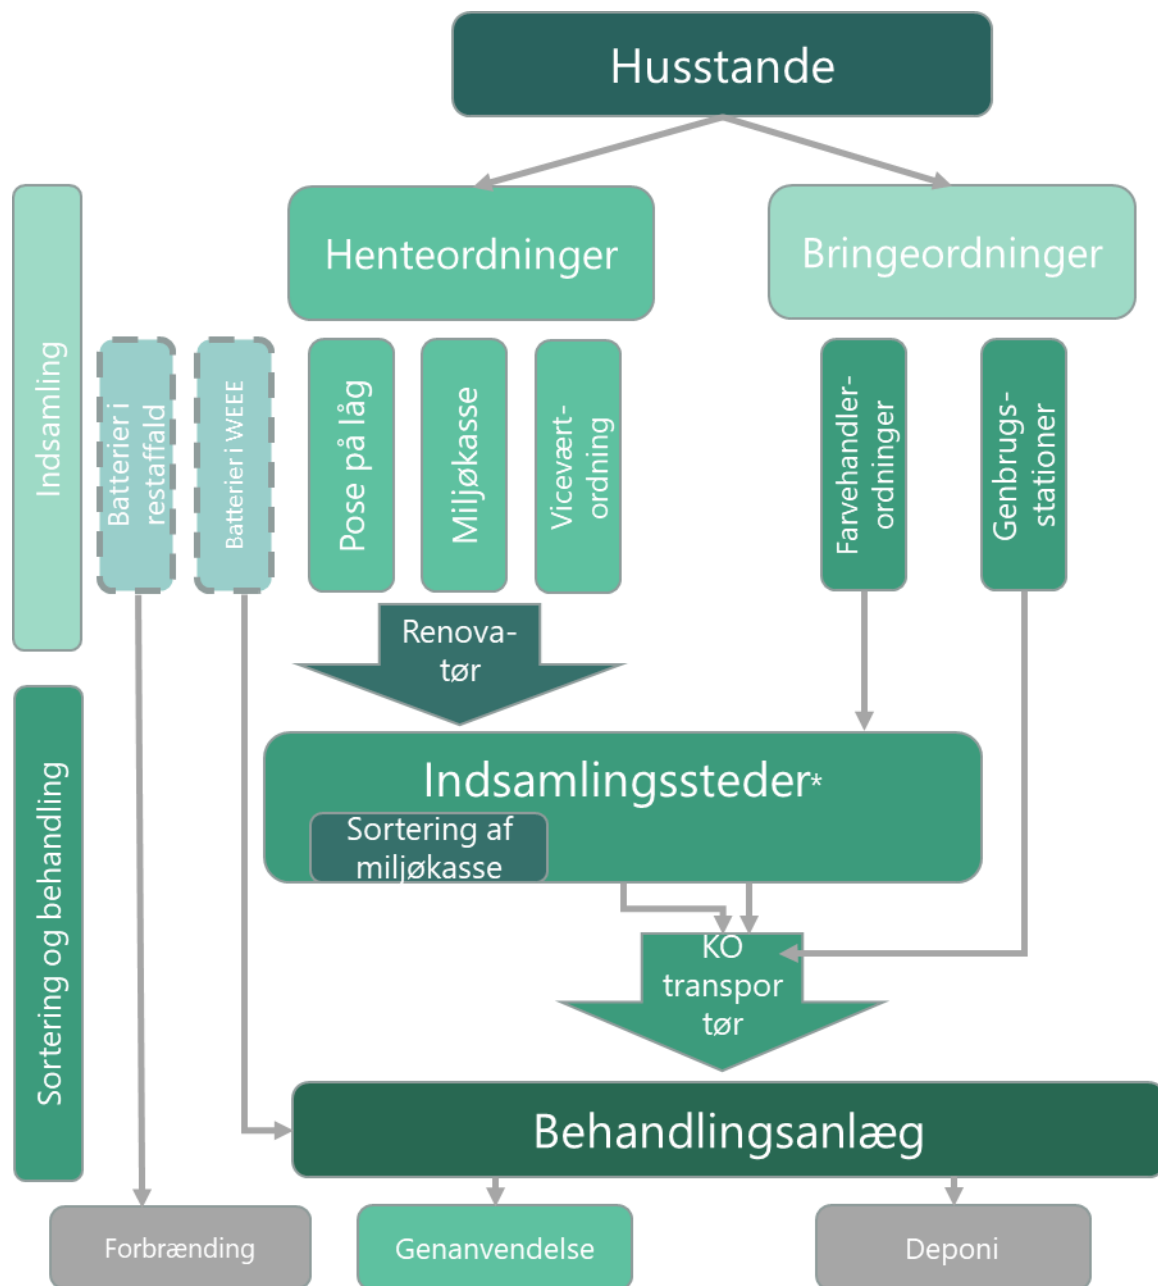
Husstande

Indsamling

Henteordninger

Bringeordninger

Batterier i restaffald

Batterier i WEEE

Pose på låg

Miljøkasse

Viceværtordning

Farvehandlerordninger

Genbrugsstationer

Renovatør

Sortering og behandling

Indsamlingssteder*

Sortering af miljøkasse

KO transportør

Behandlingsanlæg

Forbrænding

Genanvendelse

Deponi